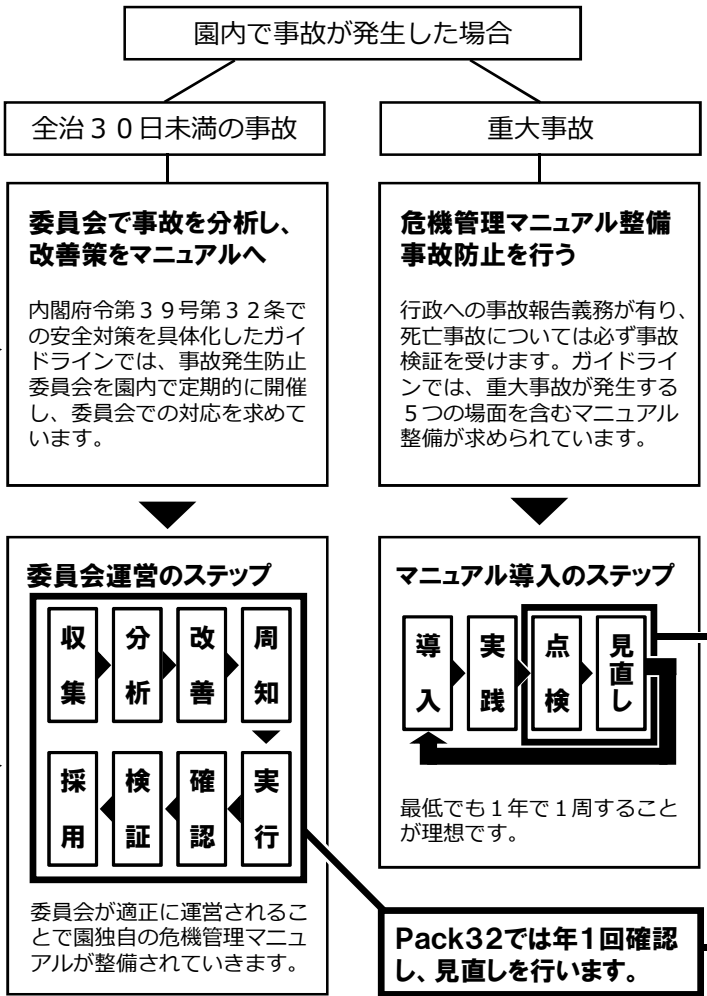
園内で事故が発生した場合

全治３０日未満の事故

重大事故

委員会で事故を分析し、改善策をマニュアルへ

内閣府令第３９号第３２条での安全対策を具体化したガイドラインでは、事故発生防止委員会を園内で定期的に開催し、委員会での対応を求めています。

危機管理マニュアル整備事故防止を行う

行政への事故報告義務が有り、死亡事故については必ず事故検証を受けます。ガイドラインでは、重大事故が発生する５つの場面を含むマニュアル整備が求められています。

委員会運営のステップ

収集

分析

改善

周知

採用

検証

確認

実行

委員会が適正に運営されることで園独自の危機管理マニュアルが整備されていきます。

マニュアル導入のステップ

導入

実践

点検

見直し

最低でも１年で１周することが理想です。

Pack32では年１回確認し、見直しを行います。